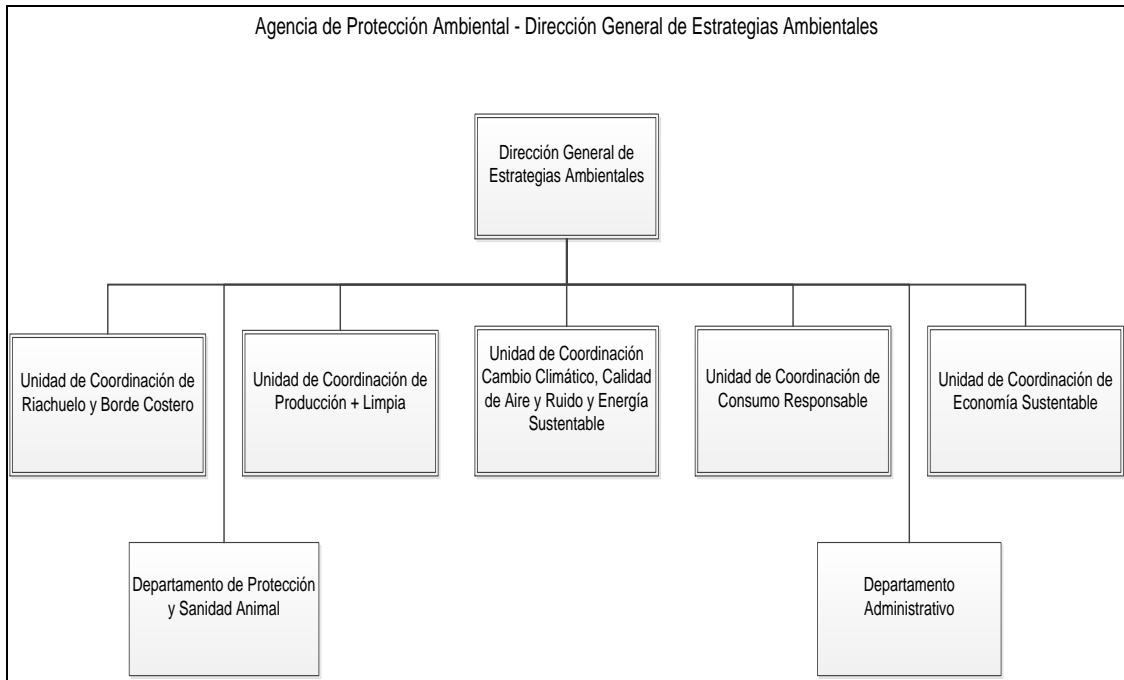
Agencia de Protección Ambiental - Dirección General de Estrategias Ambientales

Dirección General de Estrategias Ambientales

Unidad de Coordinación de Riachuelo y Borde Costero

Unidad de Coordinación de Producción + Limpia

Unidad de Coordinación Cambio Climático, Calidad de Aire y Ruido y Energía Sustentable

Unidad de Coordinación de Consumo Responsable

Unidad de Coordinación de Economía Sustentable

Departamento de Protección y Sanidad Animal

Departamento Administrativo